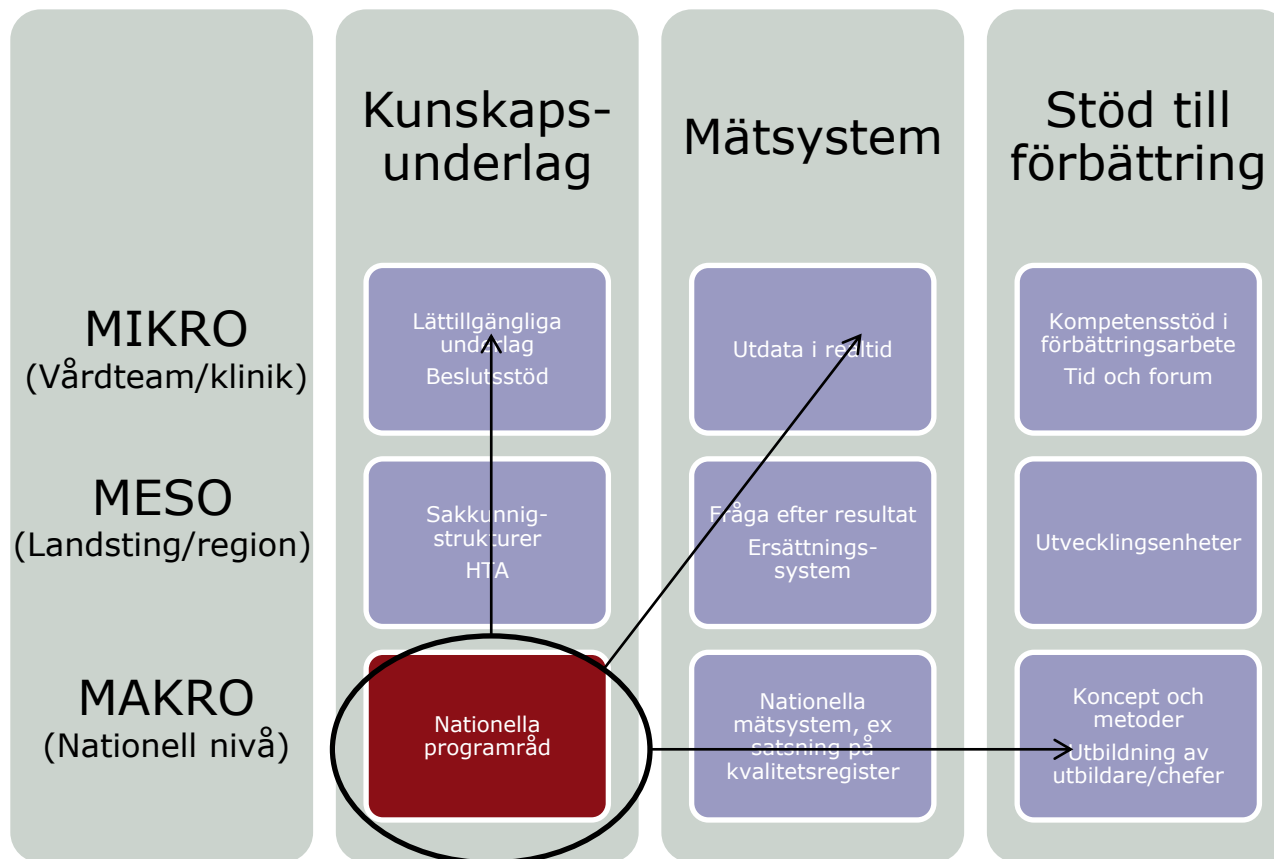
Kunskapsunderlag

Mätsystem

Stöd till förbättring

MIKRO
(Vårdteam/klinik)

Lättillgängliga underlag
Beslutsstöd

Utdata i realtid

Kompetensstöd i förbättringsarbete
Tid och forum

MESO
(Landsting/region)

Sakkunnigstrukturer
HTA

Fråga efter resultat
Ersättningssystem

Utvecklingsenheter

MAKRO
(Nationell nivå)

Nationella programråd

Nationella mätsystem, ex satsning på kvalitetsregister

Koncept och metoder
Utbildning av utbildare/chefer